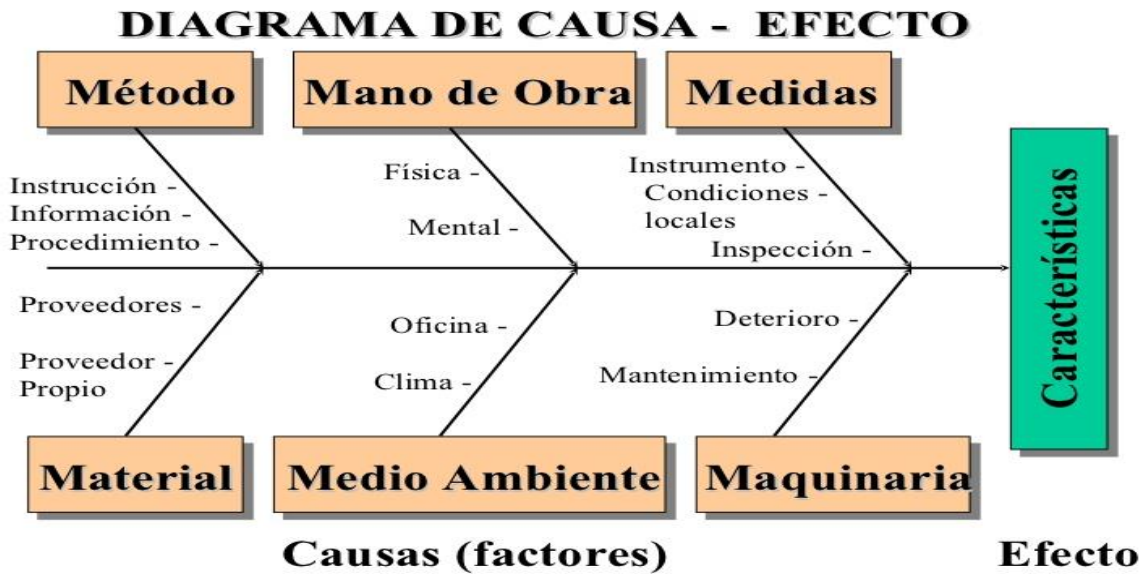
DIAGRAMA DE CAUSA - EFECTO

Método

Mano de Obra

Medidas

Instrucción -
Información -
Procedimiento -

Física -
Mental -

Instrumento -
Condiciones -
locales
Inspección -

Características

Proveedores -
Proveedor -
Propio

Oficina -
Clima -

Deterioro -
Mantenimiento -

Material

Medio Ambiente

Maquinaria

Causas (factores)

Efecto